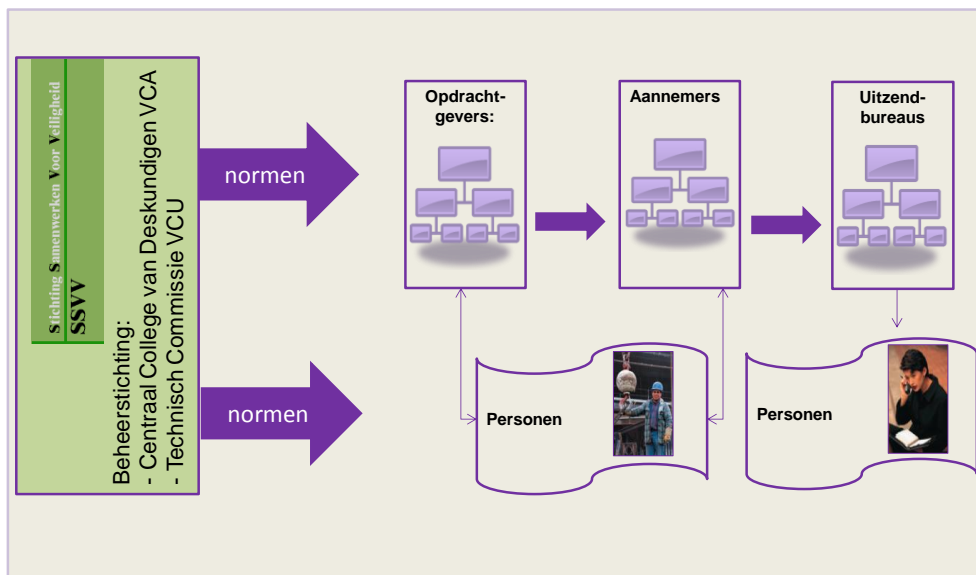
Stichting Samenwerken Voor Veiligheid
SSVV

Beheerstichting:
- Centraal College van Deskundigen VCA
- Technisch Commissie VCU

normen

normen

Opdrachtgevers:

Aannemers

Uitzendbureaus

Personen

Personen